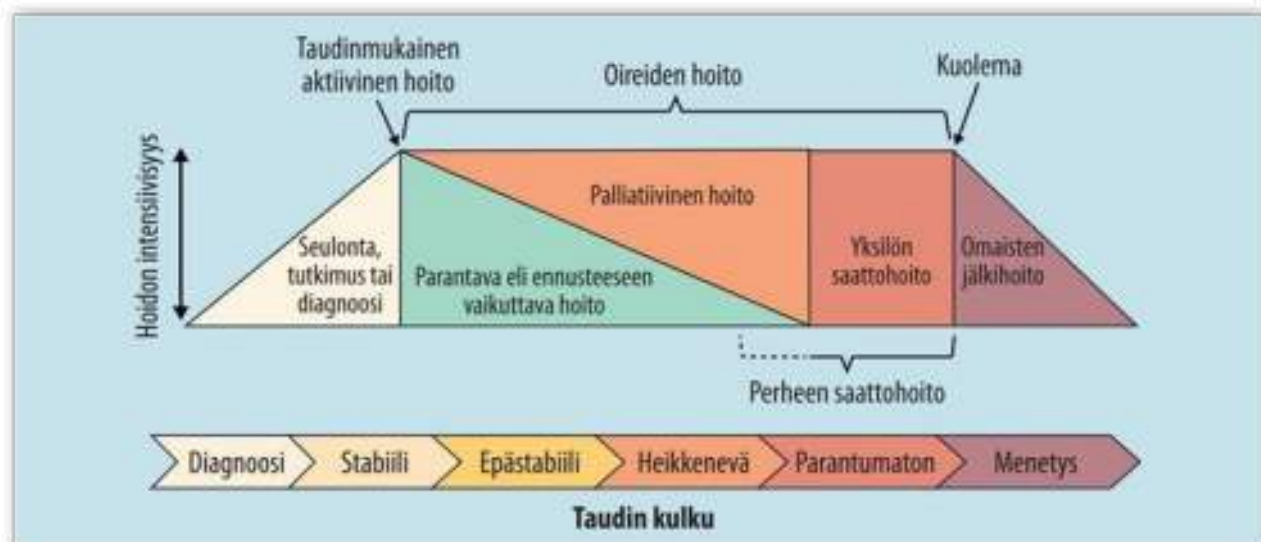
Taudinmukainen aktiivinen hoito

Oireiden hoito

Kuolema

Hoidon intensiivisyys

Seulonta, tutkimus tai diagnoosi

Palliatiivinen hoito

Parantava eli ennusteeseen vaikuttava hoito

Yksilön saattohoito

Omaisten jälkihoito

Perheen saattohoito

Diagnoosi

Stabiili

Epästabiili

Heikkenevä

Parantumaton

Menetys

Taudin kulku